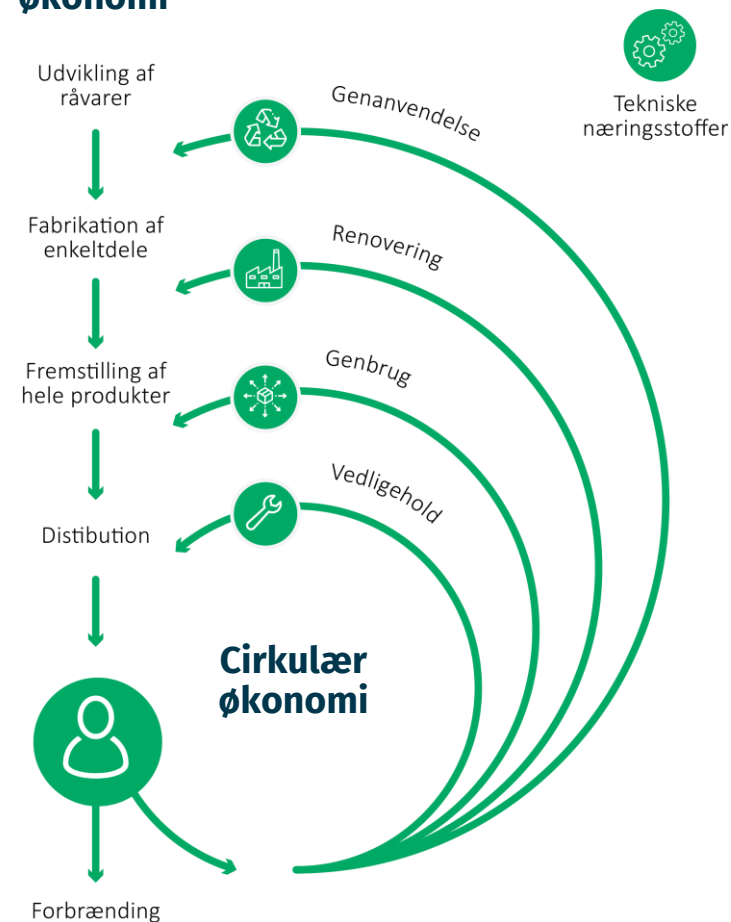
økonomi

Tekniske næringsstoffer

Udvikling af råvarer

Fabrikation af enkeltdele

Fremstilling af hele produkter

Distibution

Genanvendelse

Renovering

Genbrug

Vedligehold

Cirkulær økonomi

Forbrænding